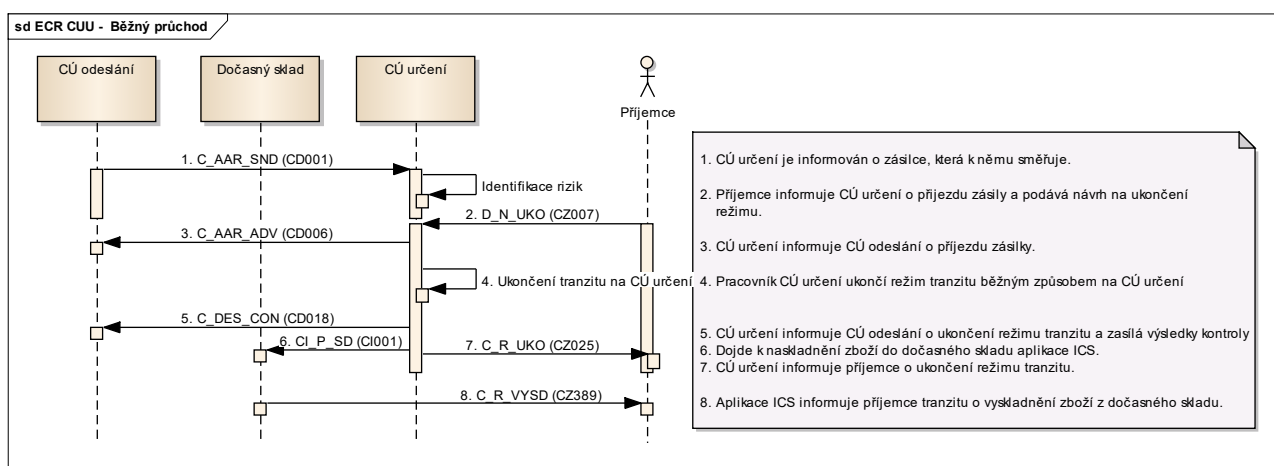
sd ECR CUU - Běžný průchod

CÚ odeslání

Dočasný sklad

CÚ určení

Příjemce

1. C_AAR_SND (CD001)

Identifikace rizik

2. D_N_UKO (CZ007)

3. C_AAR_ADV (CD006)

4. Ukončení tranzitu na CÚ určení

5. C_DES_CON (CD018)

6. CI_P_SD (CI001)

7. C_R_UKO (CZ025)

8. C_R_VYSD (CZ389)

1. CÚ určení je informován o zásilce, která k němu směřuje.

2. Příjemce informuje CÚ určení o příjezdu zásily a podává návrh na ukončení režimu.

3. CÚ určení informuje CÚ odeslání o příjezdu zásilky.

4. Pracovník CÚ určení ukončí režim tranzitu běžným způsobem na CÚ určení

5. CÚ určení informuje CÚ odeslání o ukončení režimu tranzitu a zasílá výsledky kontroly
6. Dojde k naskladnění zboží do dočasného skladu aplikace ICS.
7. CÚ určení informuje příjemce o ukončení režimu tranzitu.

8. Aplikace ICS informuje příjemce tranzitu o vyskladnění zboží z dočasného skladu.